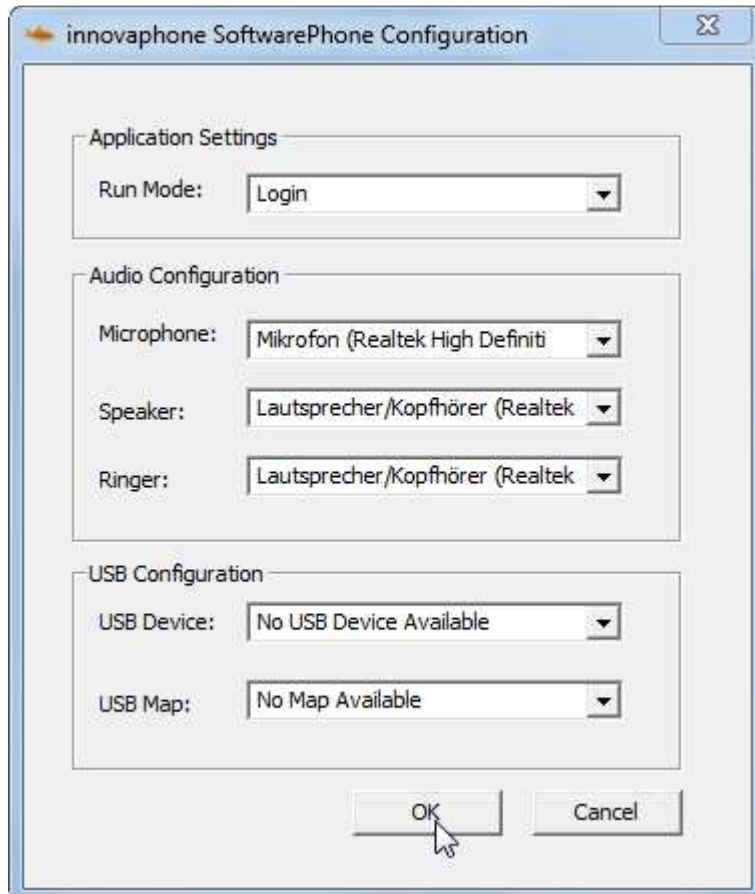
innovaphone SoftwarePhone Configuration

Application Settings

Run Mode: Login

Audio Configuration

Microphone: Mikrofon (Realtek High Definiti

Speaker: Lautsprecher/Kopfhörer (Realtek

Ringer: Lautsprecher/Kopfhörer (Realtek

USB Configuration

USB Device: No USB Device Available

USB Map: No Map Available

OK Cancel